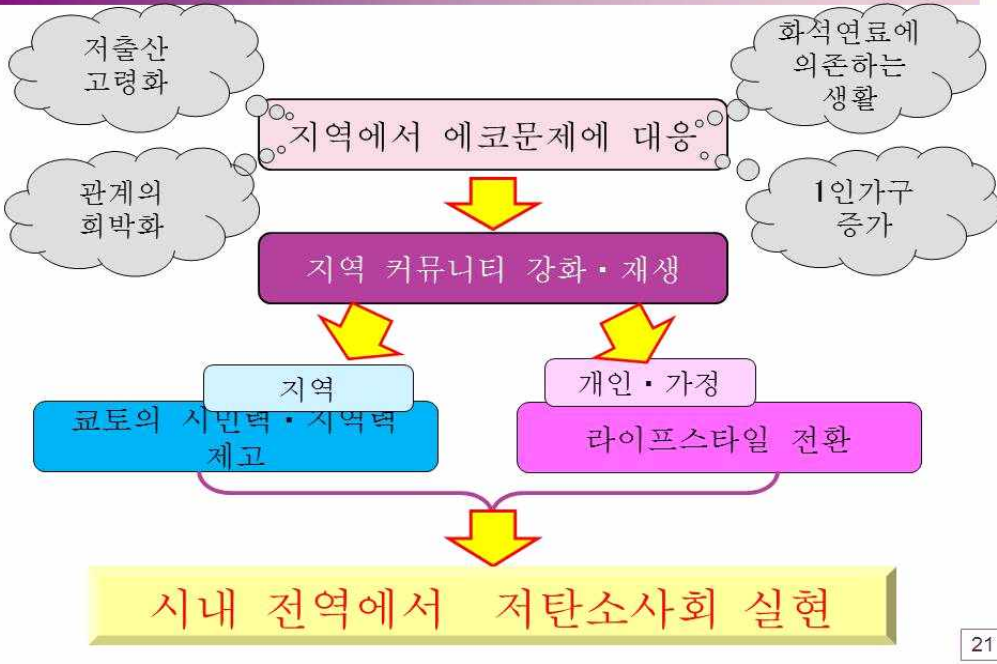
저출산
고령화

화석연료에
의존하는
생활

지역에서 에코문제에 대응

관계의
희박화

1인가구
증가

지역 커뮤니티 강화 · 재생

지역

개인 · 가정

쿄토의 시민력 · 지역력
제고

라이프스타일 전환

시내 전역에서 저탄소사회 실현

21